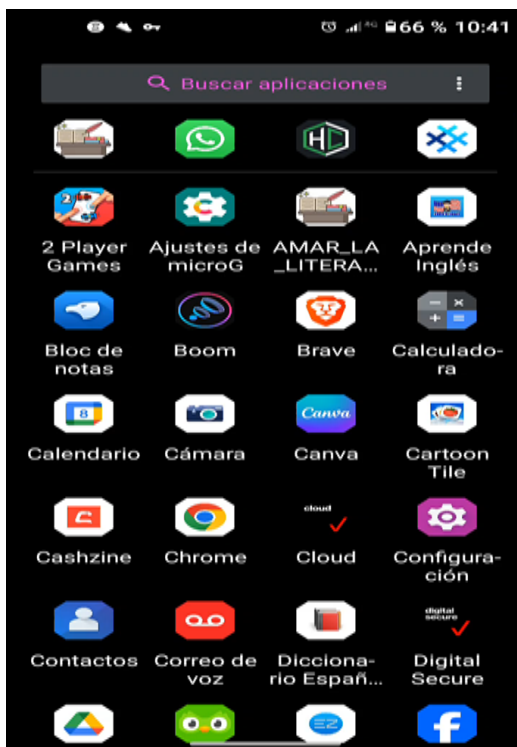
66 % 10:41

Buscar aplicaciones

2 Player Games
Ajustes de microG
AMAR_LA_LITERA...
Aprende Inglés

Bloc de notas
Boom
Brave
Calculadora

Calendario
Cámara
Canva
Cartoon Tile

Cashzine
Chrome
cloud
Cloud
Configuración

Contactos
Correo de voz
Diccionario Españ...
digital secure
Digital Secure